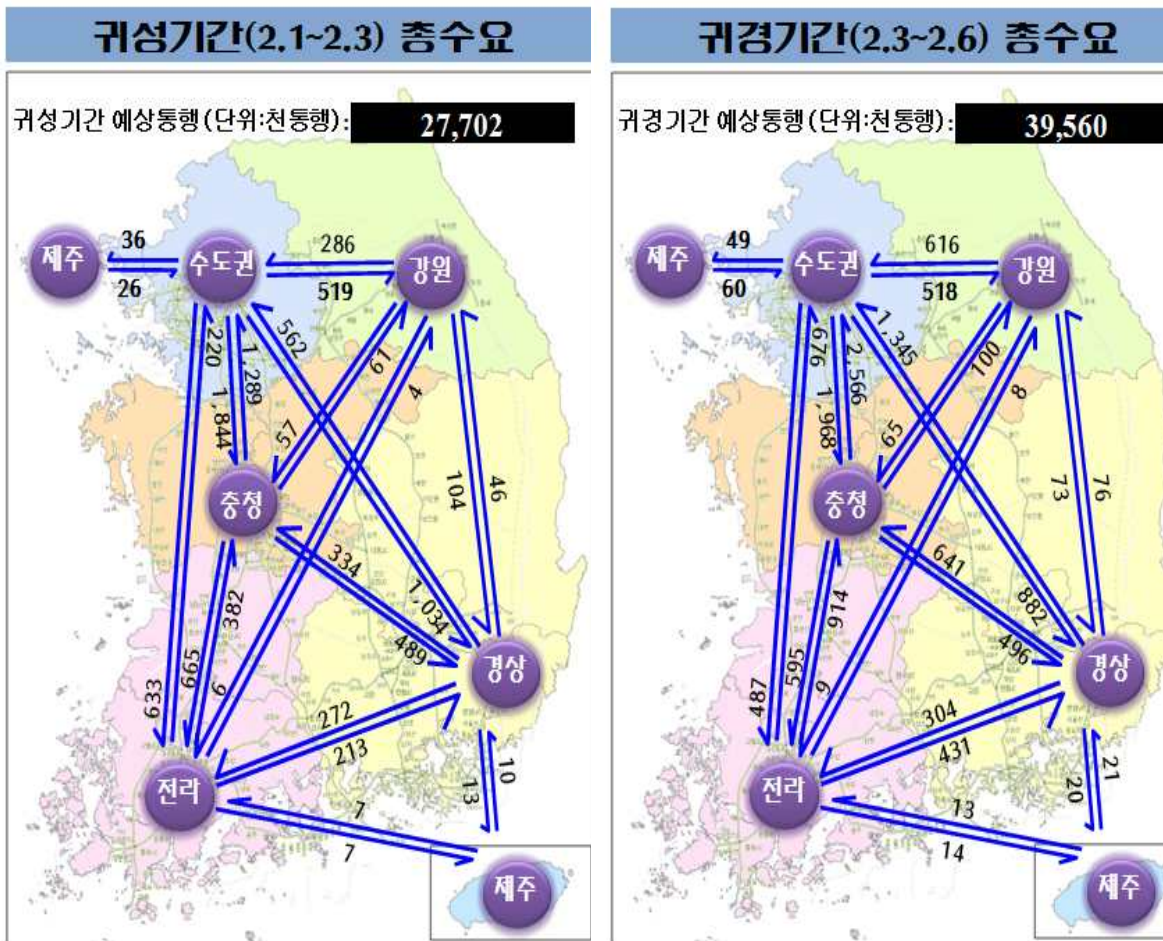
귀성기간(2.1~2.3) 총수요

귀성기간 예상통행(단위:천통행): 27,702

제주 36 26 수도권 286 519 강원 220 1,289 1,844 562 57 61 4 104 46 충청 382 665 6 334 1,034 489 경상 633 272 213 10 13 전라 7 7 제주

귀경기간(2.3~2.6) 총수요

귀경기간 예상통행(단위:천통행): 39,560

제주 49 60 수도권 616 518 강원 676 2,566 1,968 1,345 65 100 8 73 76 충청 914 595 9 641 882 496 경상 487 304 431 21 20 전라 13 14 제주